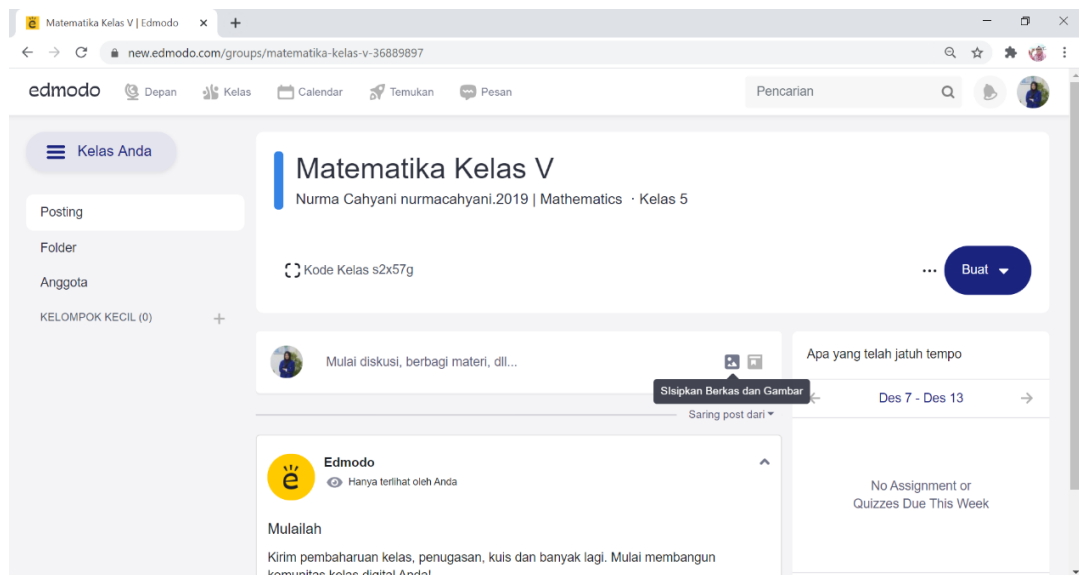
Matematika Kelas V | Edmodo

new.edmodo.com/groups/matematika-kelas-v-36889897

edmodo Depan Kelas Calendar Temukan Pesan

Pencarian

Kelas Anda

Posting

Folder

Anggota

KELOMPOK KECIL (0) +

Matematika Kelas V

Nurma Cahyani nurmacahyani.2019 | Mathematics · Kelas 5

Kode Kelas s2x57g

Buat

Mulai diskusi, berbagi materi, dll...

Sisipkan Berkas dan Gambar

Saring post dari

Apa yang telah jatuh tempo

Des 7 - Des 13

No Assignment or Quizzes Due This Week

Edmodo

Hanya terlihat oleh Anda

Mulailah

Kirim pembaharuan kelas, penugasan, kuis dan banyak lagi. Mulai membangun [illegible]